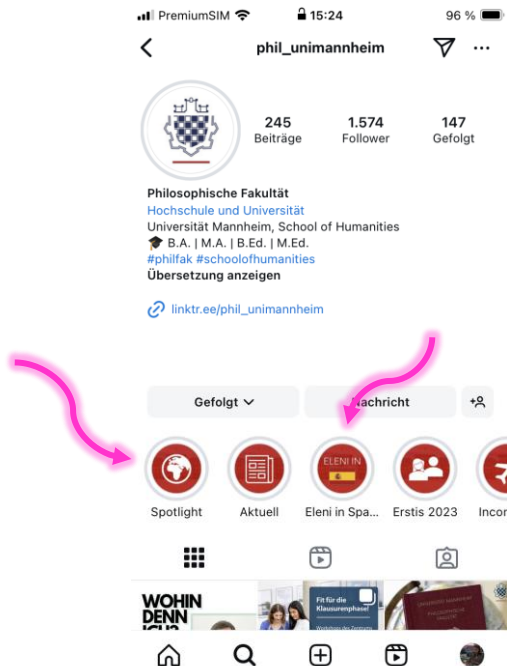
PremiumSIM 15:24 96 %

phil_unimannheim

245 Beiträge
1.574 Follower
147 Gefolgt

Philosophische Fakultät
Hochschule und Universität
Universität Mannheim, School of Humanities
🎓 B.A. | M.A. | B.Ed. | M.Ed.
#philfak #schoolofhumanities
Übersetzung anzeigen

linktr.ee/phil_unimannheim

Gefolgt
Nachricht

ELENI IN

Spotlight
Aktuell
Eleni in Spa...
Erstis 2023
Incom

WOHIN DENN

Fit für die Klausurenphase!

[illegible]